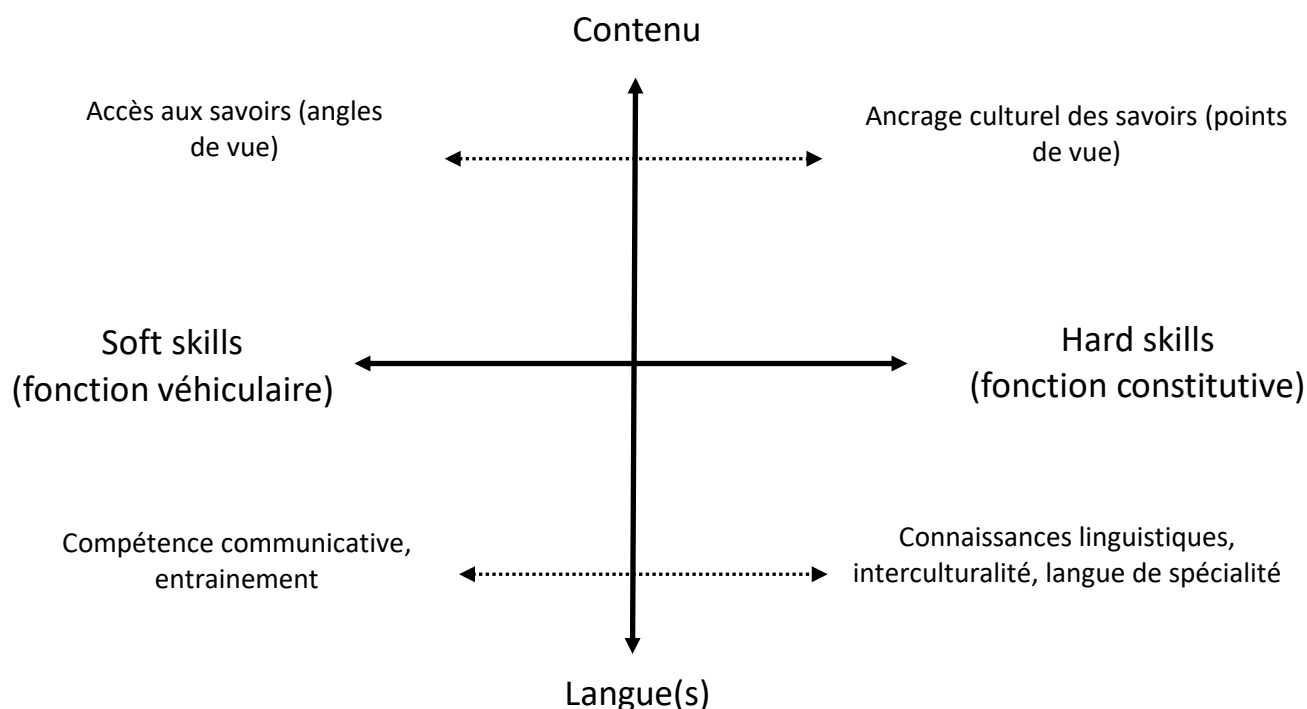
Contenu

Accès aux savoirs (angles de vue)

Ancrage culturel des savoirs (points de vue)

Soft skills (fonction véhiculaire)

Hard skills (fonction constitutive)

Compétence communicative, entrainement

Connaissances linguistiques, interculturalité, langue de spécialité

Langue(s)